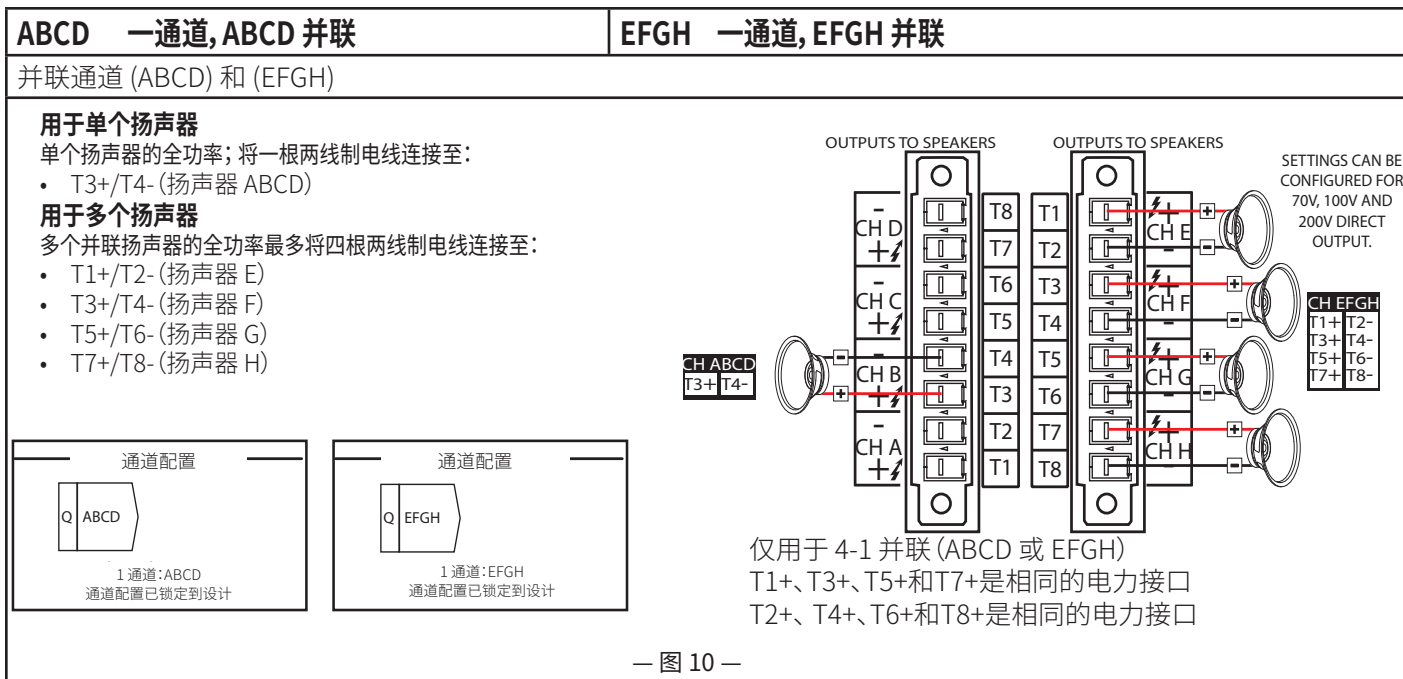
| ABCD 一通道, ABCD 并联 | EFGH 一通道, EFGH 并联 |
|---|---|

并联通道 (ABCD) 和 (EFGH)

**用于单个扬声器**
单个扬声器的全功率；将一根两线制电线连接至：
• T3+/T4-（扬声器 ABCD）
**用于多个扬声器**
多个并联扬声器的全功率最多将四根两线制电线连接至：
• T1+/T2-（扬声器 E）
• T3+/T4-（扬声器 F）
• T5+/T6-（扬声器 G）
• T7+/T8-（扬声器 H）

通道配置
Q ABCD
1 通道：ABCD
通道配置已锁定到设计

通道配置
Q EFGH
1 通道：EFGH
通道配置已锁定到设计

OUTPUTS TO SPEAKERS
OUTPUTS TO SPEAKERS

SETTINGS CAN BE CONFIGURED FOR 70V, 100V AND 200V DIRECT OUTPUT.

- CH D +
- CH C +
- CH B +
- CH A +

T8 T7 T6 T5 T4 T3 T2 T1

T1 T2 T3 T4 T5 T6 T7 T8

+ CH E -
+ CH F -
+ CH G -
+ CH H -

CH ABCD
T3+ T4-

CH EFGH
T1+ T2-
T3+ T4-
T5+ T6-
T7+ T8-

仅用于 4-1 并联（ABCD 或 EFGH）
T1+、T3+、T5+和T7+是相同的电力接口
T2+、T4+、T6+和T8+是相同的电力接口

— 图 10 —